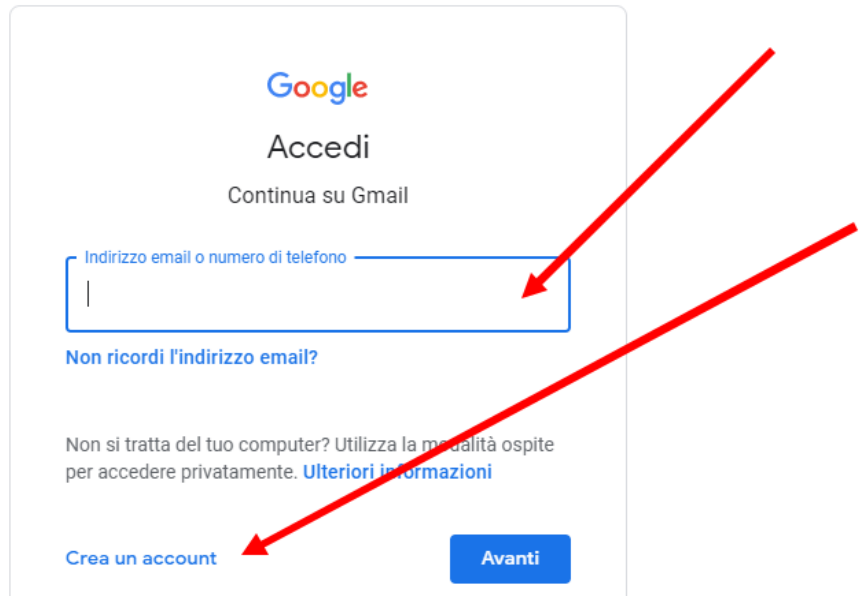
Google

Accedi

Continua su Gmail

Indirizzo email o numero di telefono

Non ricordi l'indirizzo email?

Non si tratta del tuo computer? Utilizza la modalità ospite per accedere privatamente. Ulteriori informazioni

Crea un account

Avanti